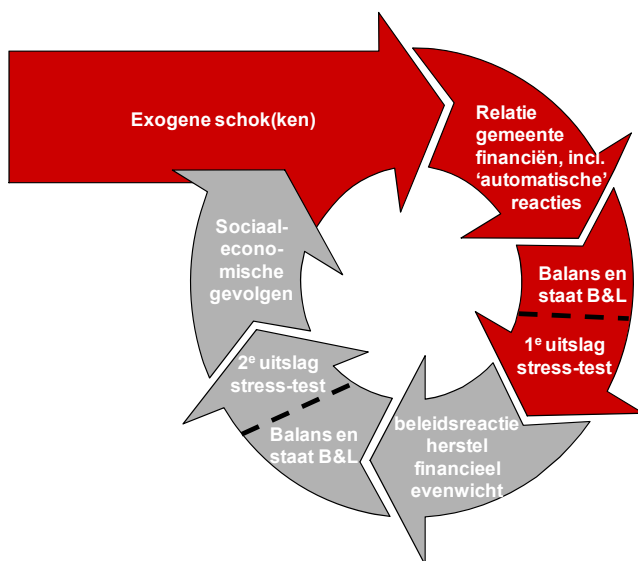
Exogene schok(ken)

Relatie gemeente financiën, incl. 'automatische' reacties

Balans en staat B&L

1$^{e}$ uitslag stress-test

beleidsreactie herstel financieel evenwicht

Balans en staat B&L

2$^{e}$ uitslag stress-test

Sociaal-economische gevolgen